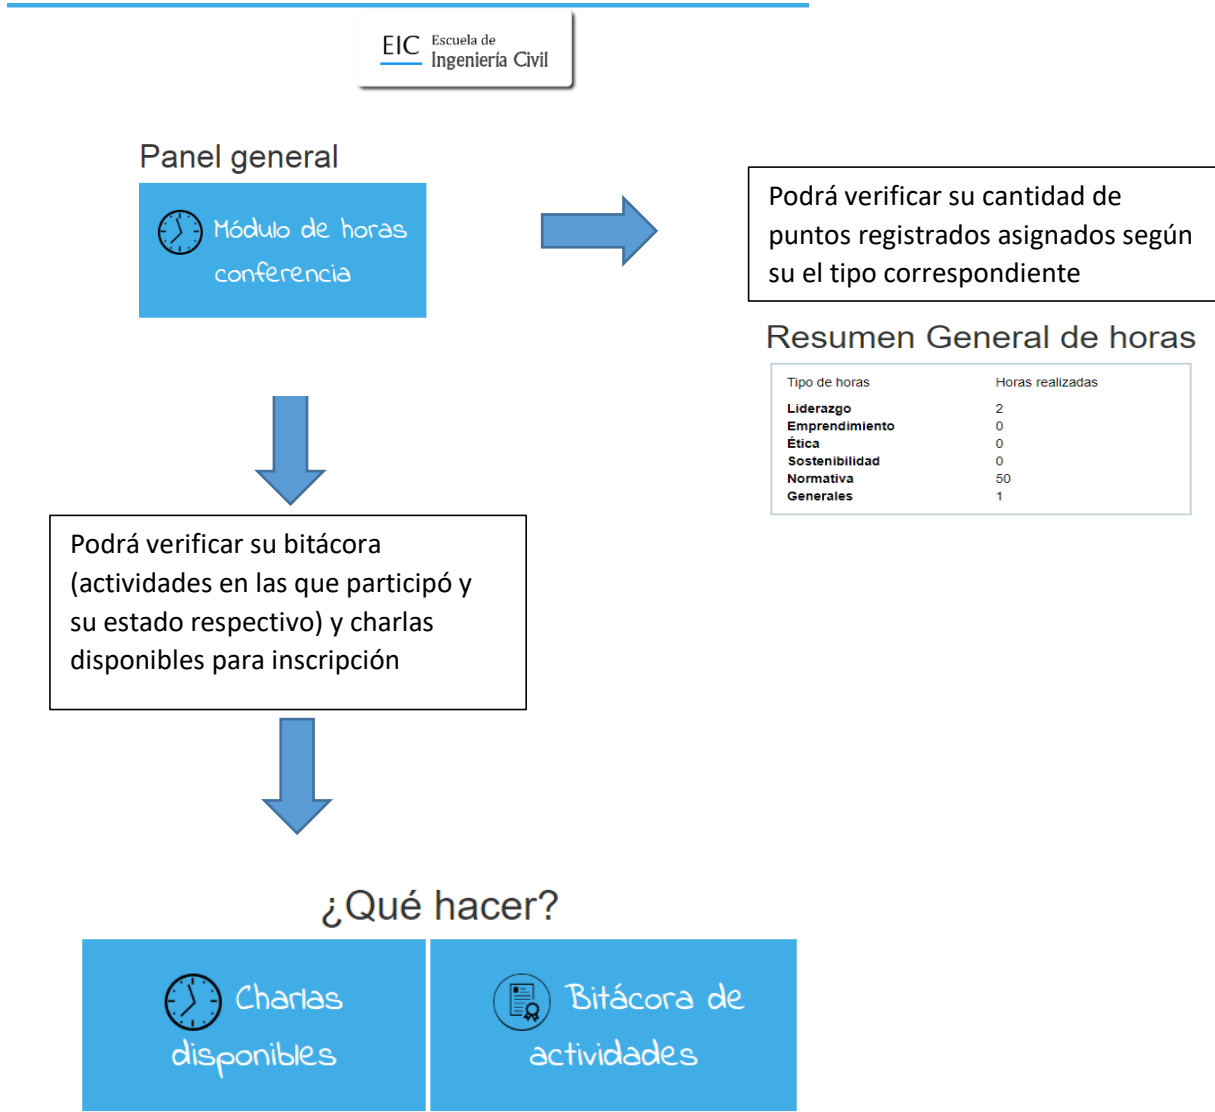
EIC Escuela de Ingeniería Civil

Panel general

Módulo de horas conferencia

Podrá verificar su cantidad de puntos registrados asignados según su el tipo correspondiente

Resumen General de horas

| Tipo de horas | Horas realizadas |
|---|---|
| Liderazgo | 2 |
| Emprendimiento | 0 |
| Ética | 0 |
| Sostenibilidad | 0 |
| Normativa | 50 |
| Generales | 1 |

Podrá verificar su bitácora (actividades en las que participó y su estado respectivo) y charlas disponibles para inscripción

¿Qué hacer?

Charlas disponibles

Bitácora de actividades